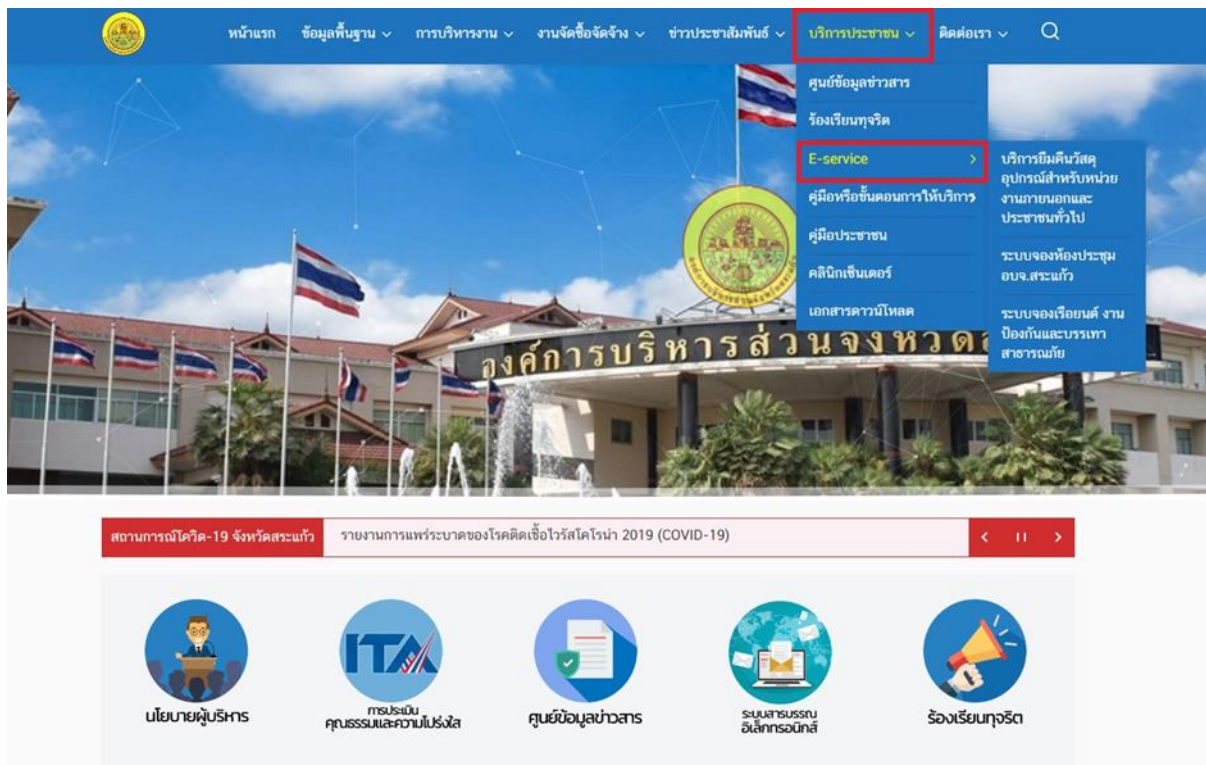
หน้าแรก ข้อมูลพื้นฐาน ∨ การบริหารงาน ∨ งานจัดซื้อจัดจ้าง ∨ ข่าวประชาสัมพันธ์ ∨ บริการประชาชน ∨ ติดต่อเรา ∨

ศูนย์ข้อมูลข่าวสาร
ร้องเรียนทุจริต
E-service >
คู่มือหรือขั้นตอนการให้บริการ
คู่มือประชาชน
คลินิกเซ็นเตอร์
เอกสารดาวน์โหลด

บริการยืมคืนวัสดุอุปกรณ์สำหรับหน่วยงานภายนอกและประชาชนทั่วไป
ระบบจองห้องประชุม อบจ.สระแก้ว
ระบบจองเรียยนต์ งานป้องกันและบรรเทาสาธารณภัย

องค์การบริหารส่วนจังหวัด

สถานการณ์โควิด-19 จังหวัดสระแก้ว รายงานการแพร่ระบาดของโรคติดเชื้อไวรัสโคโรน่า 2019 (COVID-19)

ITA

นโยบายผู้บริหาร
การประเมิน คุณธรรมและความโปร่งใส
ศูนย์ข้อมูลข่าวสาร
ระบบสารบรรณ อิเล็กทรอนิกส์
ร้องเรียนทุจริต